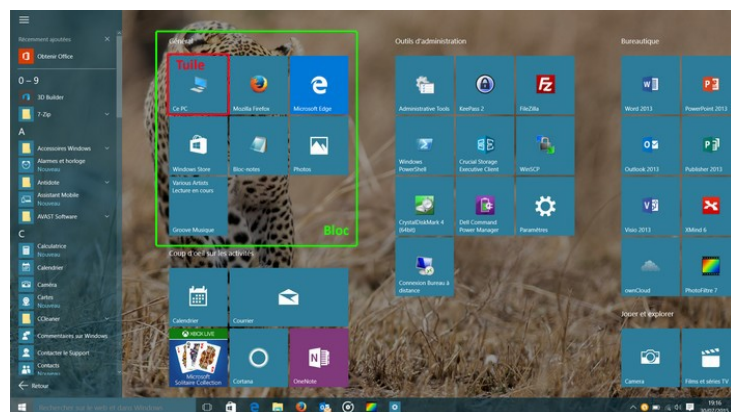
Récemment ajoutées
Obtenir Office
0 – 9
3D Builder
7-Zip
A
Accessoires Windows
Alarmes et horloge
Nouveau
Antidote
Assistant Mobile
Nouveau
AVAST Software
C
Calculatrice
Nouveau
Calendrier
Caméra
Cartes
Nouveau
CCleaner
Commentaires sur Windows
Contacter le Support
Contacts
Nouveau
Retour

Général
Tuile
Ce PC
Mozilla Firefox
Microsoft Edge
Windows Store
Bloc-notes
Photos
Various Artists
Lecture en cours
Groove Musique
Bloc

Coup d'oeil sur les activités
Calendrier
Courrier
XBOX LIVE
Microsoft Solitaire Collection
Cortana
OneNote

Outils d'administration
Administrative Tools
KeePass 2
FileZilla
Windows PowerShell
Crucial Storage Executive Client
WinSCP
CrystalDiskMark 4 (64bit)
Dell Command Power Manager
Paramètres
Connexion Bureau à distance

Bureautique
Word 2013
PowerPoint 2013
Outlook 2013
Publisher 2013
Visio 2013
XMind 6
ownCloud
PhotoFiltre 7

Jouer et explorer
Caméra
Films et séries TV

19:16
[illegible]